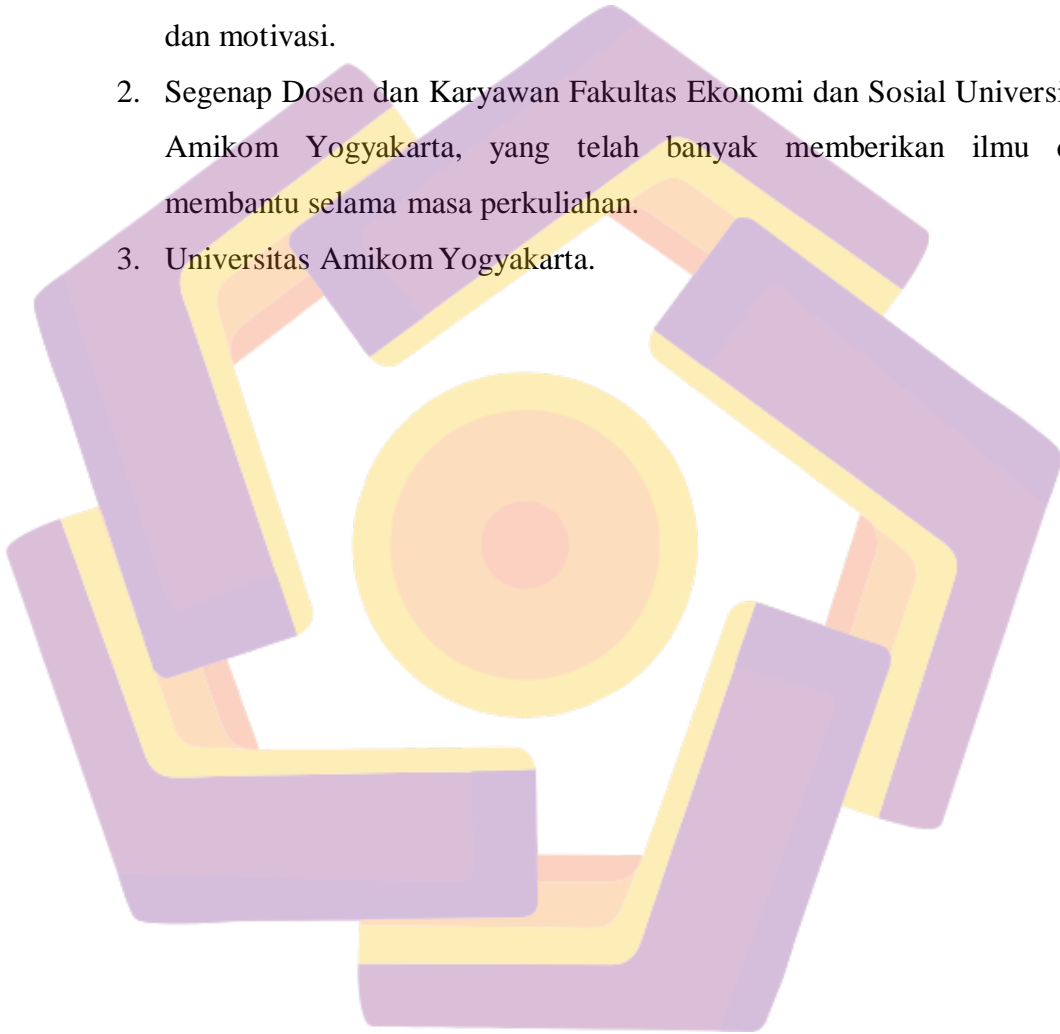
dan motivasi.

2. Segenap Dosen dan Karyawan Fakultas Ekonomi dan Sosial Universi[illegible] Amikom Yogyakarta, yang telah banyak memberikan ilmu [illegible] membantu selama masa perkuliahan.

3. Universitas Amikom Yogyakarta.